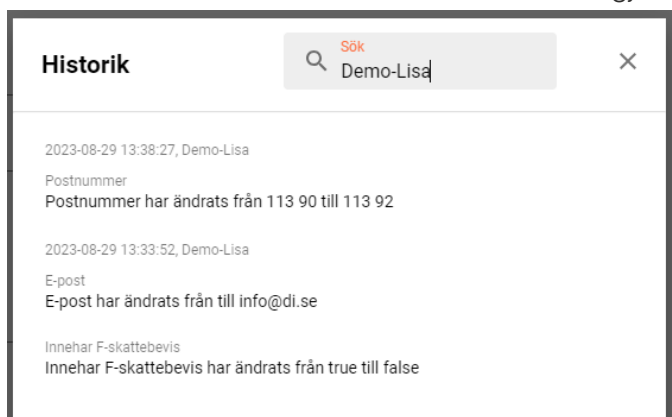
Historik

Sök
Demo-Lisa

×

2023-08-29 13:38:27, Demo-Lisa

Postnummer
Postnummer har ändrats från 113 90 till 113 92

2023-08-29 13:33:52, Demo-Lisa

E-post
E-post har ändrats från till info@di.se

Innehar F-skattebevis
Innehar F-skattebevis har ändrats från true till false